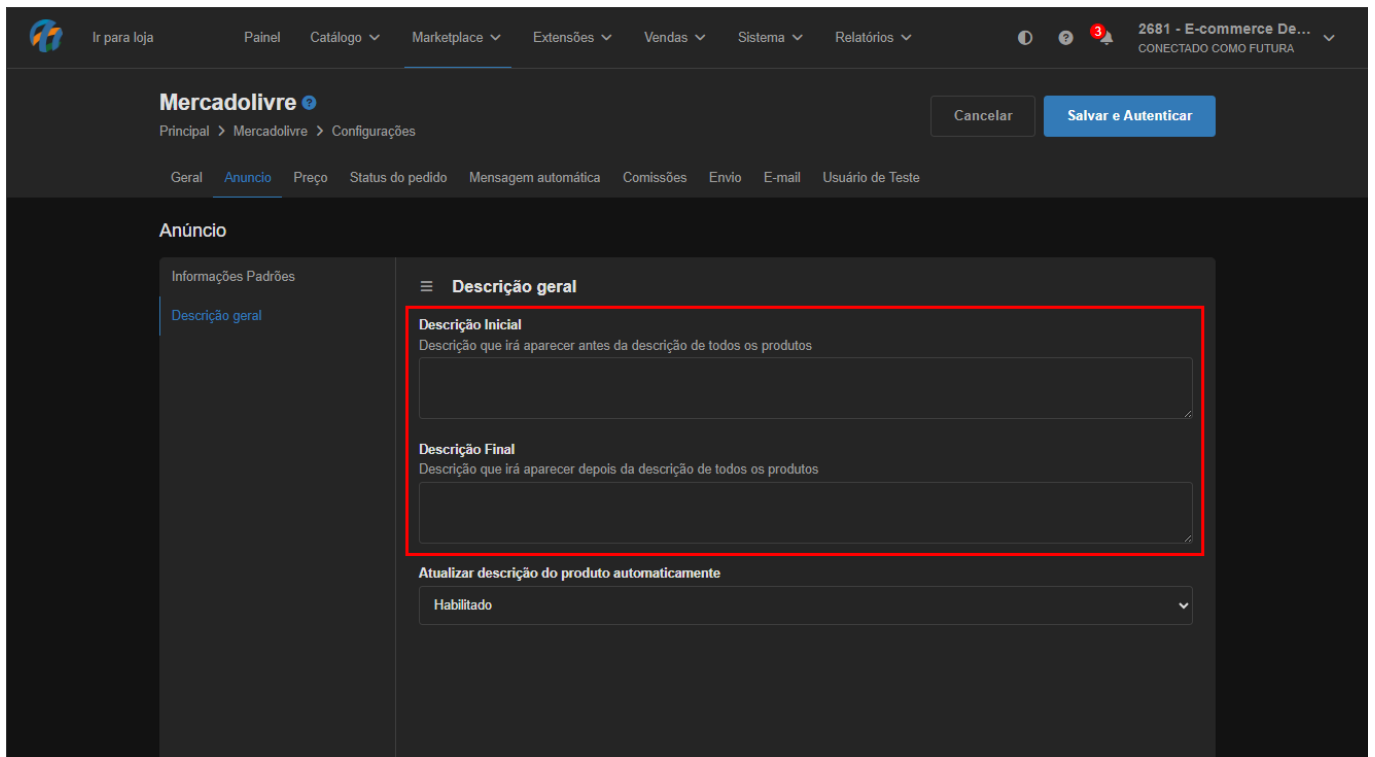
Ir para loja Painel Catálogo Marketplace Extensões Vendas Sistema Relatórios

3

2681 - E-commerce De...
CONECTADO COMO FUTURA

Mercadolivre
Principal > Mercadolivre > Configurações

Cancelar Salvar e Autenticar

Geral Anuncio Preço Status do pedido Mensagem automática Comissões Envio E-mail Usuário de Teste

Anúncio

Informações Padrões
Descrição geral

Descrição geral

Descrição Inicial
Descrição que irá aparecer antes da descrição de todos os produtos

Descrição Final
Descrição que irá aparecer depois da descrição de todos os produtos

Atualizar descrição do produto automaticamente
Habilitado